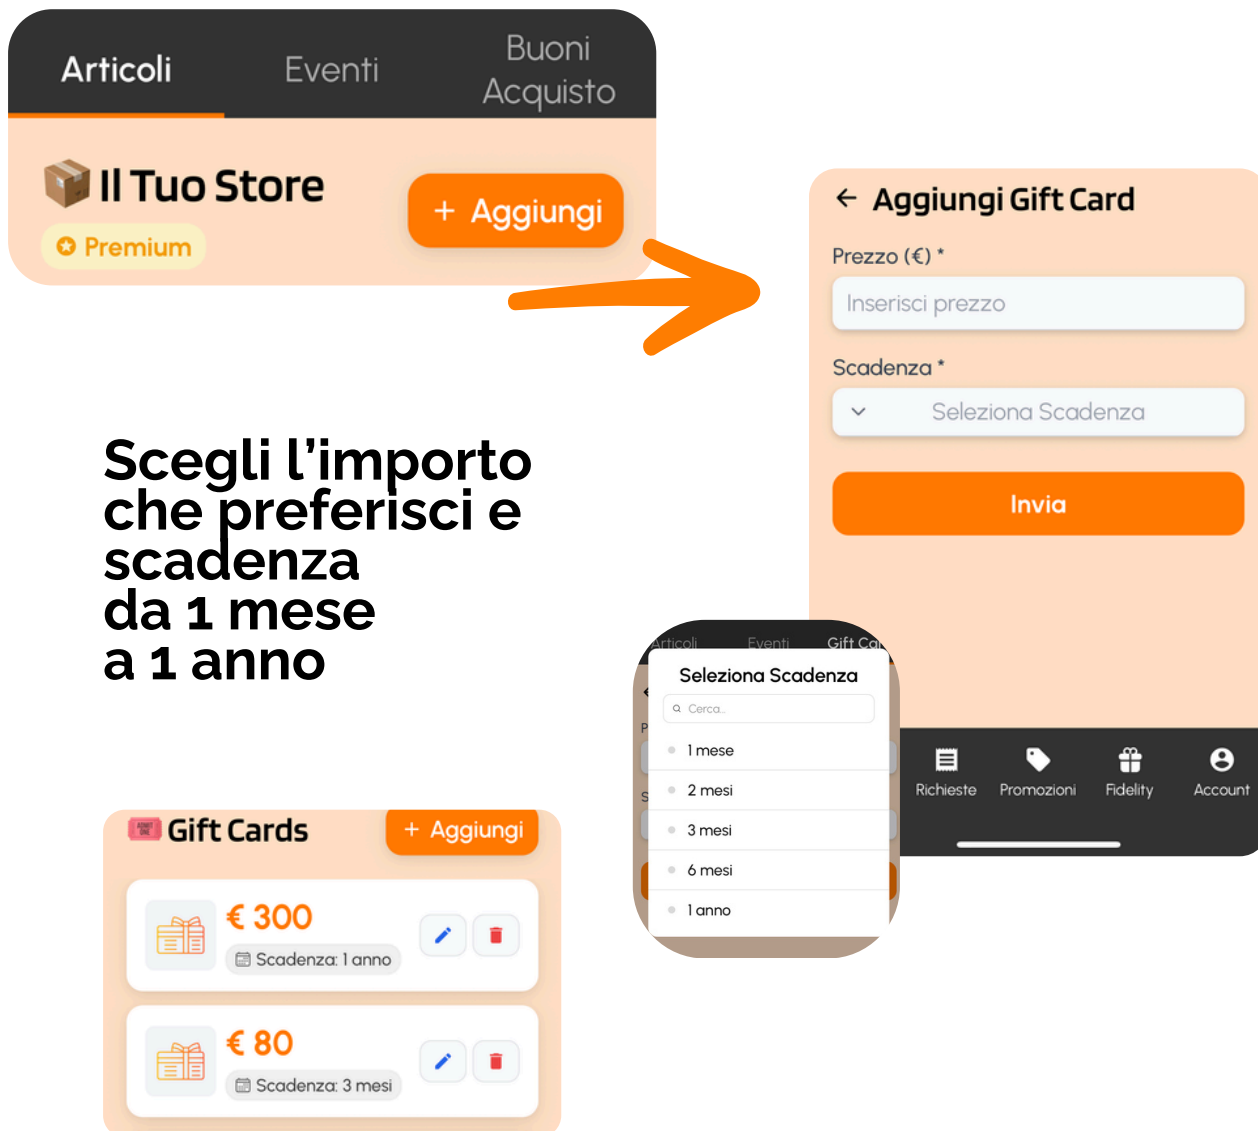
Articoli
Eventi
Buoni Acquisto

Il Tuo Store
Premium
+ Aggiungi

← Aggiungi Gift Card
Prezzo (€) *
Inserisci prezzo
Scadenza *
Seleziona Scadenza
Invia

Scegli l'importo che preferisci e scadenza da 1 mese a 1 anno

Articoli Eventi Gift Ca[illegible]
Seleziona Scadenza
Cerca...
1 mese
2 mesi
3 mesi
6 mesi
1 anno

Richieste
Promozioni
Fidelity
Account

Gift Cards
+ Aggiungi
€ 300
Scadenza: 1 anno
€ 80
Scadenza: 3 mesi